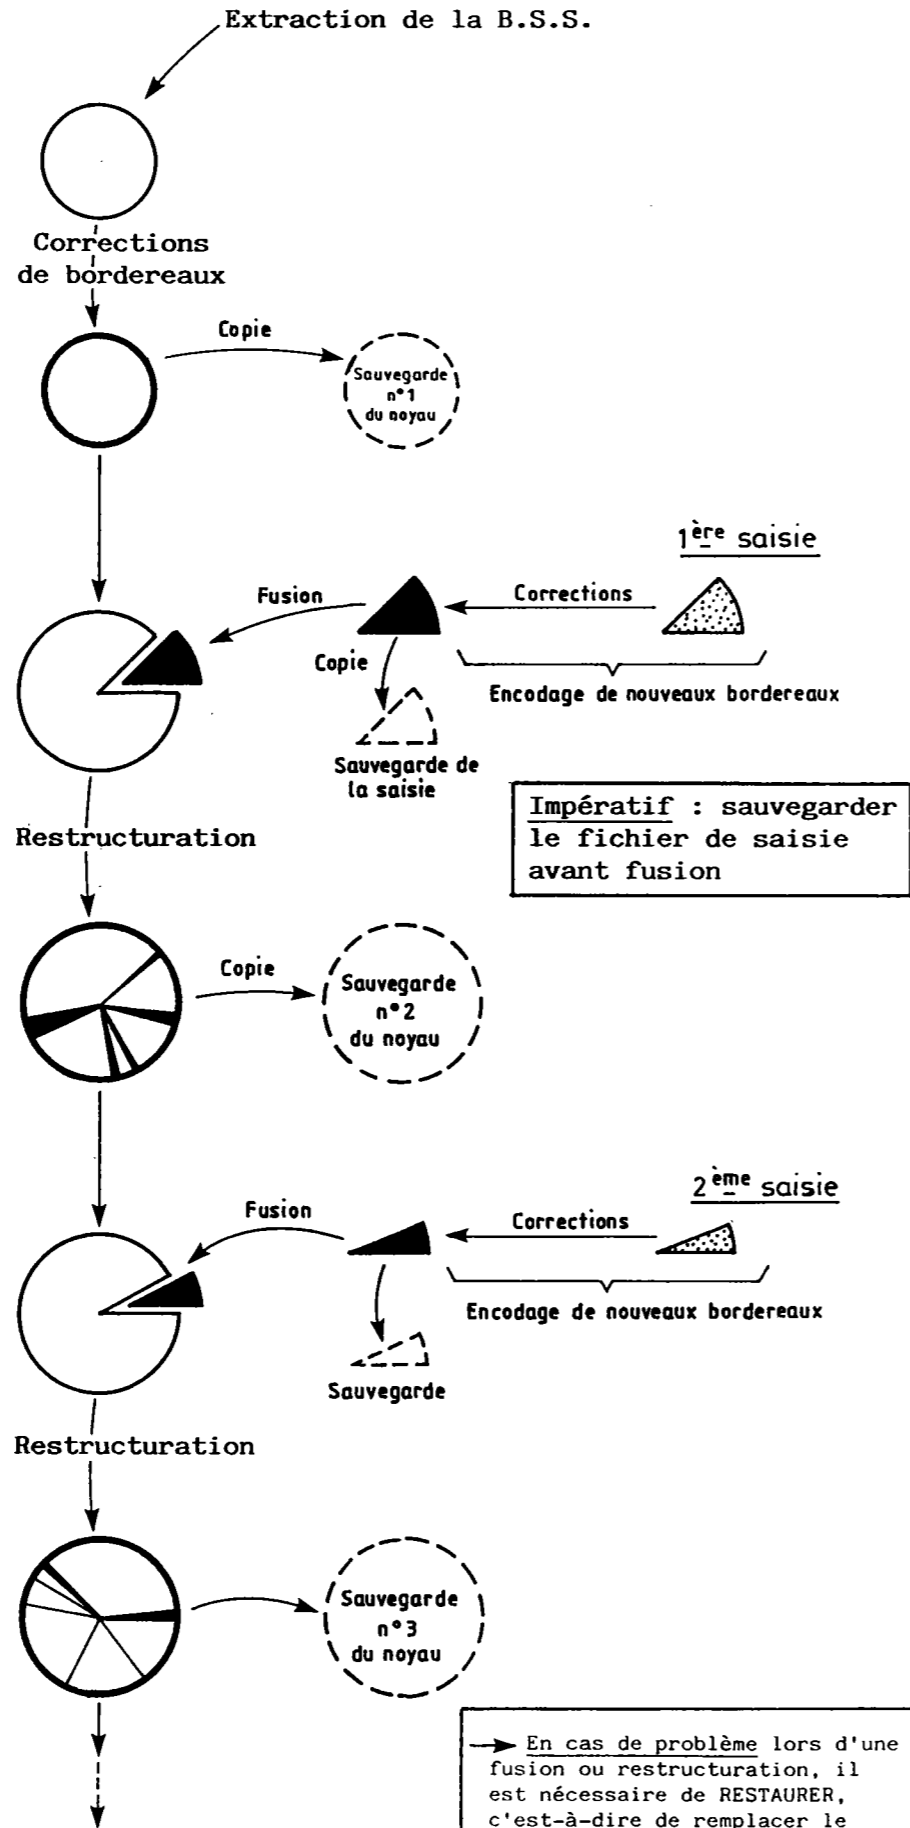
Extraction de la B.S.S.

Corrections de bordereaux

Copie

Sauvegarde n°1 du noyau

$1^{\underline{ère}}$ saisie

Fusion

Corrections

Copie

Encodage de nouveaux bordereaux

Sauvegarde de la saisie

Impératif : sauvegarder le fichier de saisie avant fusion

Restructuration

Copie

Sauvegarde n°2 du noyau

$2^{\underline{ème}}$ saisie

Fusion

Corrections

Encodage de nouveaux bordereaux

Sauvegarde

Restructuration

Sauvegarde n°3 du noyau

En cas de problème lors d'une fusion ou restructuration, il est nécessaire de RESTAURER, c'est-à-dire de remplacer le